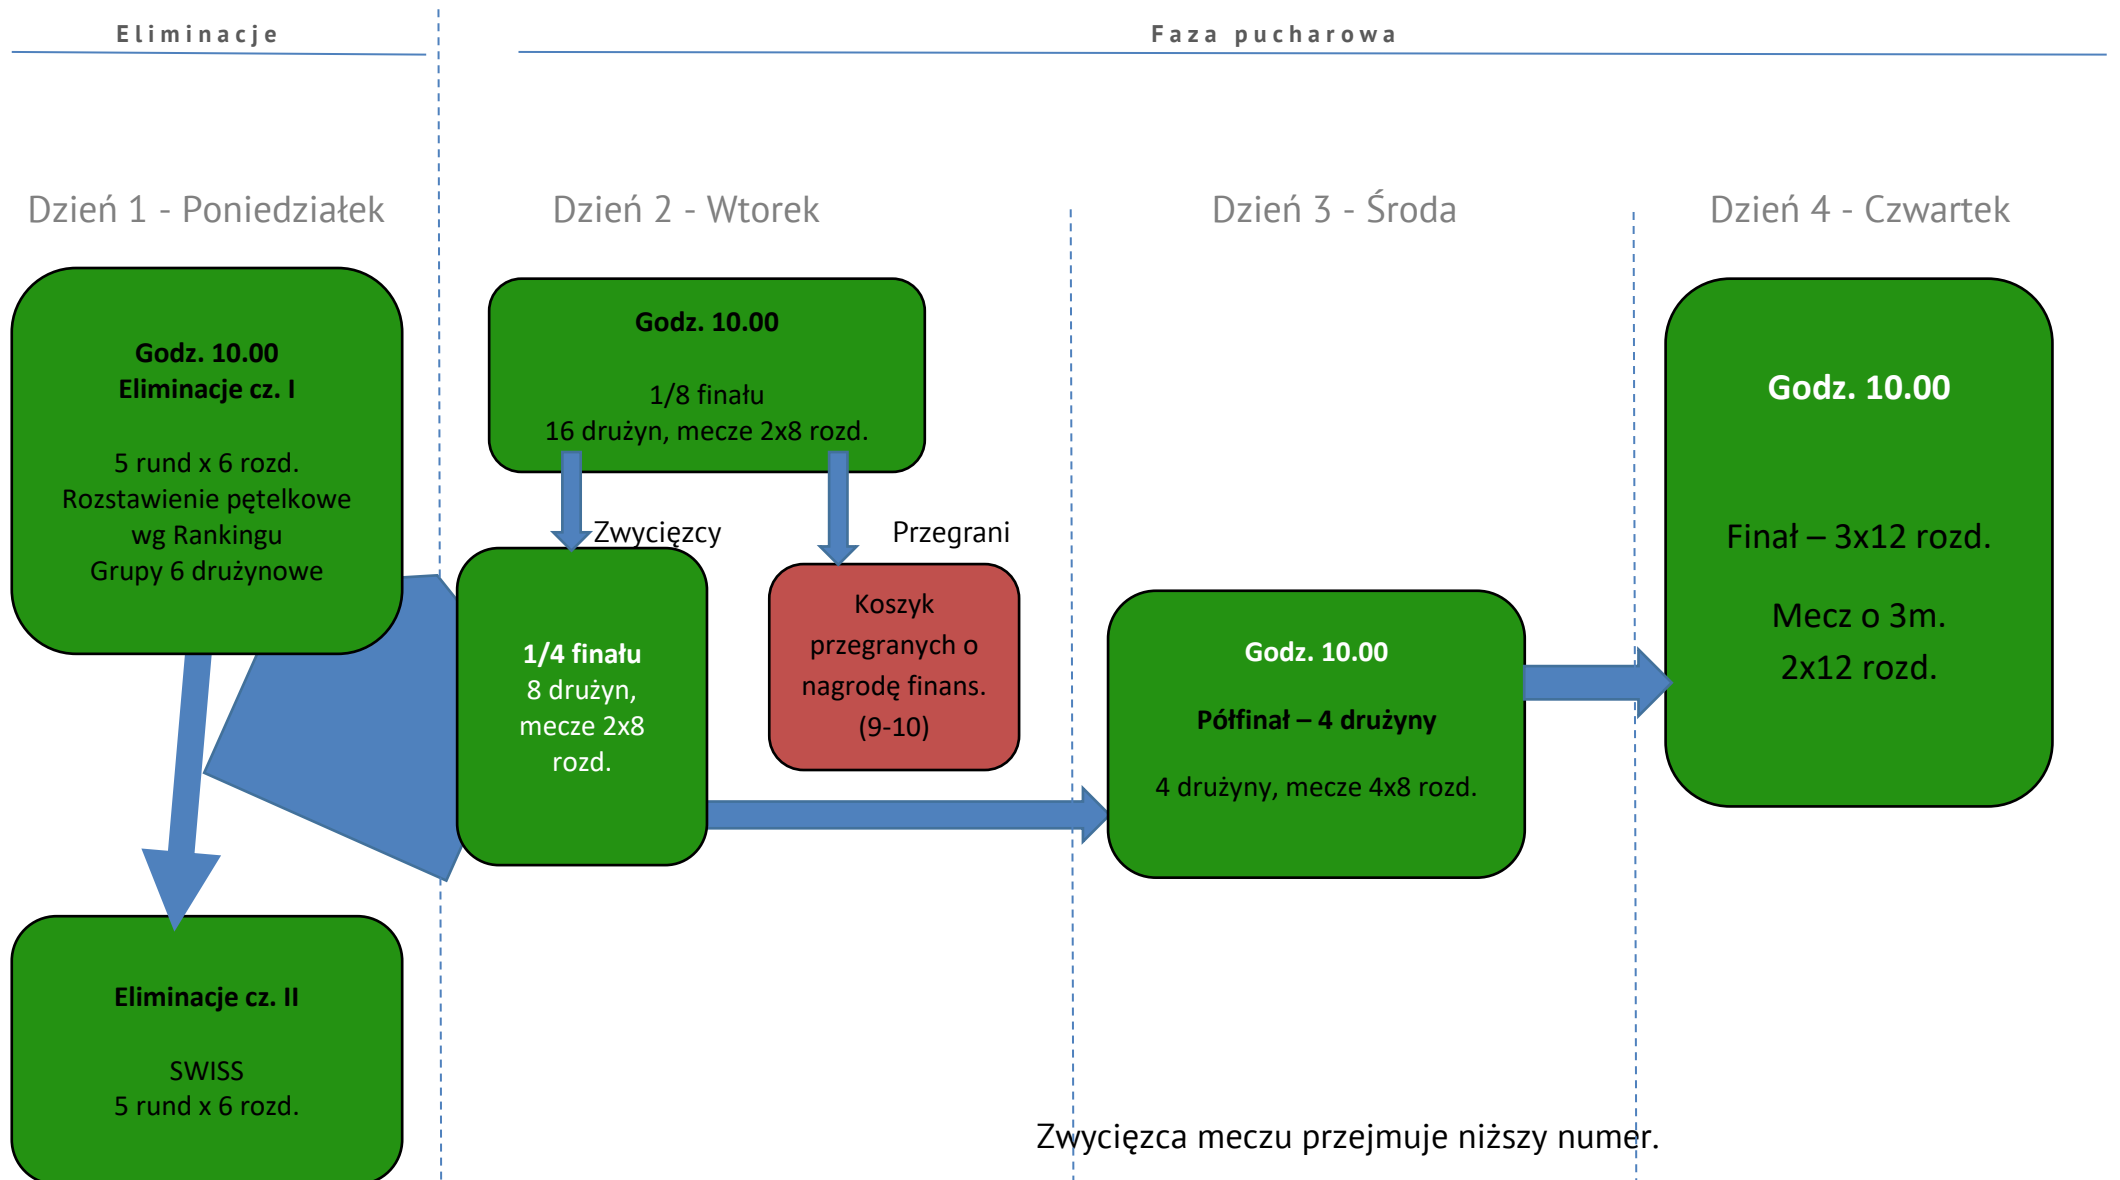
Eliminacje

Faza pucharowa

Dzień 1 - Poniedziałek

Dzień 2 - Wtorek

Dzień 3 - Środa

Dzień 4 - Czwartek

Godz. 10.00
Eliminacje cz. I

5 rund x 6 rozd.
Rozstawienie pętelkowe wg Rankingu
Grupy 6 drużynowe

Godz. 10.00

1/8 finału
16 drużyn, mecze 2x8 rozd.

Zwycięzcy

Przegrani

1/4 finału
8 drużyn, mecze 2x8 rozd.

Koszyk przegranych o nagrodę finans. (9-10)

Godz. 10.00

Półfinał – 4 drużyny

4 drużyny, mecze 4x8 rozd.

Godz. 10.00

Finał – 3x12 rozd.

Mecz o 3m.
2x12 rozd.

Eliminacje cz. II

SWISS
5 rund x 6 rozd.

Zwycięzca meczu przejmuje niższy numer.